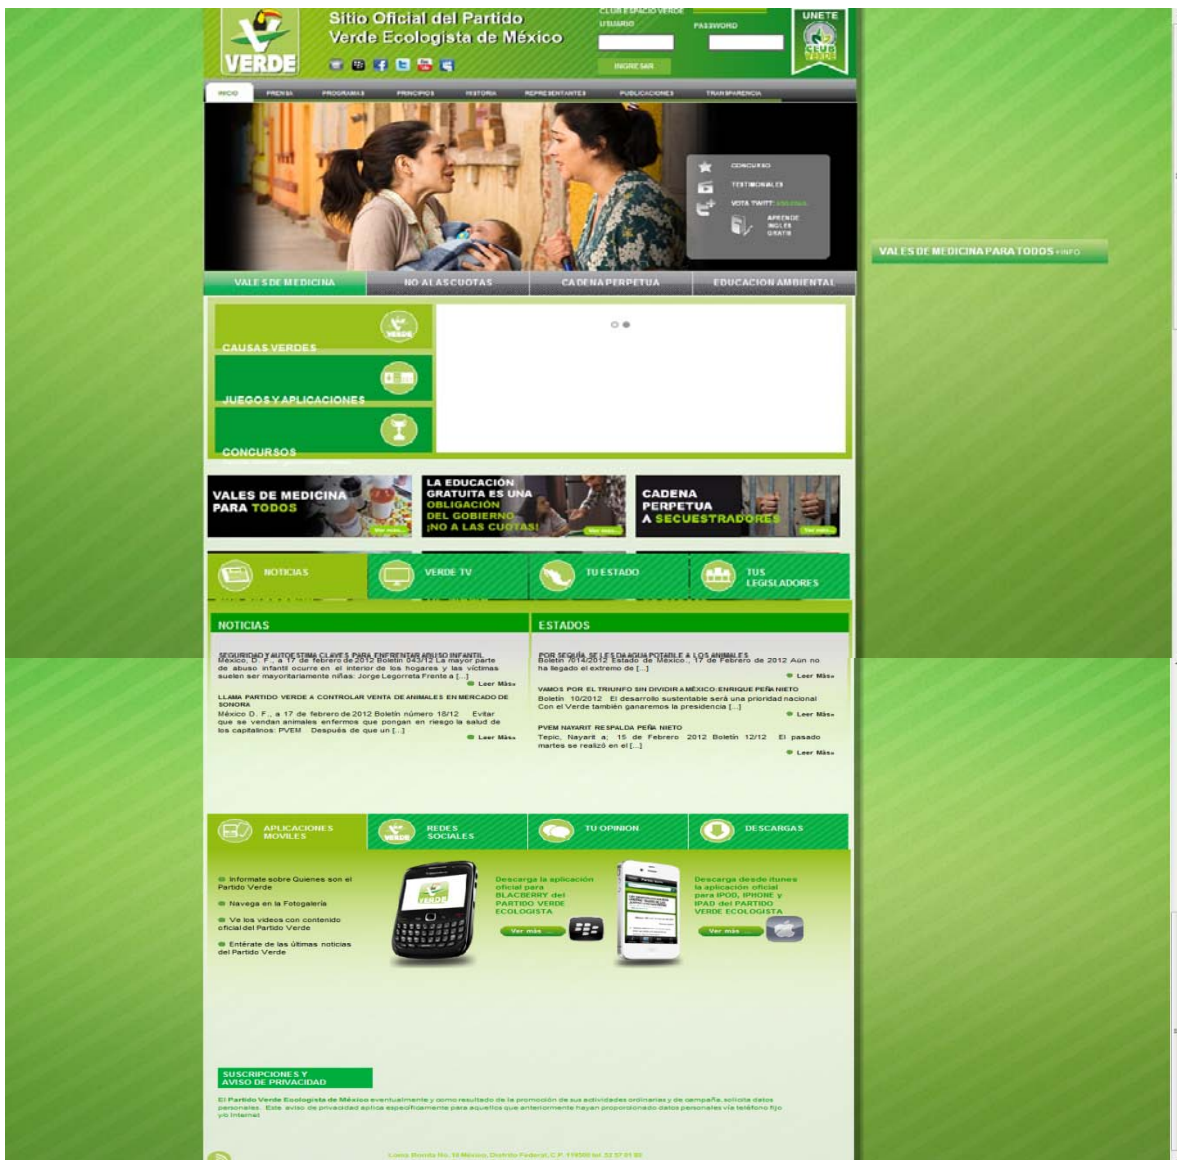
VERDE

Sitio Oficial del Partido Verde Ecologista de México

CLUB ESPACIO VERDE
USUARIO
PASSWORD
INGRESAR

UNETE
CLUB VERDE

INICIO PRENSA PROGRAMAS PRINCIPIOS HISTORIA REPRESENTANTES PUBLICACIONES TRANSPARENCIA

CONCURSO
TESTIMONIALES
VOTA TWITT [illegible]
APRENDE INGLES GRATIS

VALES DE MEDICINA | NO A LAS CUOTAS | CADENA PERPETUA | EDUCACION AMBIENTAL

VALES DE MEDICINA PARA TODOS +INFO

CAUSAS VERDES
JUEGOS Y APLICACIONES
CONCURSOS

VALES DE MEDICINA PARA TODOS
Ver más

LA EDUCACIÓN GRATUITA ES UNA OBLIGACIÓN DEL GOBIERNO ¡NO A LAS CUOTAS!
Ver más

CADENA PERPETUA A SECUESTRADORES
Ver más

NOTICIAS | VERDE TV | TU ESTADO | TUS LEGISLADORES

NOTICIAS

SEGURIDAD Y AUTOESTIMA CLAVES PARA ENFRENTAR ABUSO INFANTIL
México, D. F., a 17 de febrero de 2012 Boletín 043/12 La mayor parte de abuso infantil ocurre en el interior de los hogares y las víctimas suelen ser mayoritariamente niñas: Jorge Legorreta Frente a [...]
Leer Más»

LLAMA PARTIDO VERDE A CONTROLAR VENTA DE ANIMALES EN MERCADO DE SONORA
México D. F., a 17 de febrero de 2012 Boletín número 18/12 Evitar que se vendan animales enfermos que pongan en riesgo la salud de los capitalinos: PVEM Después de que un [...]
Leer Más»

ESTADOS

POR SEQUÍA SE LES DA AGUA POTABLE A LOS ANIMALES
Boletín 7014/2012 Estado de México , 17 de Febrero de 2012 Aún no ha llegado el extremo de [...]
Leer Más»

VAMOS POR EL TRIUNFO SIN DIVIDIR A MÉXICO:ENRIQUE PEÑA NIETO
Boletín 10/2012 El desarrollo sustentable será una prioridad nacional Con el Verde también ganaremos la presidencia [...]
Leer Más»

PVEM NAYARIT RESPALDA PEÑA NIETO
Tepic, Nayarit a; 15 de Febrero 2012 Boletín 12/12 El pasado martes se realizó en el [...]
Leer Más»

APLICACIONES MOVILES | REDES SOCIALES | TU OPINION | DESCARGAS

Infórmate sobre Quienes son el Partido Verde
Navega en la Fotogalería
Ve los videos con contenido oficial del Partido Verde
Entérate de las últimas noticias del Partido Verde

Descarga la aplicación oficial para BLACKBERRY del PARTIDO VERDE ECOLOGISTA
Ver más

Descarga desde itunes la aplicación oficial para IPOD, IPHONE y IPAD del PARTIDO VERDE ECOLOGISTA
Ver más

SUSCRIPCIONES Y AVISO DE PRIVACIDAD
El Partido Verde Ecologista de México eventualmente y como resultado de la promoción de sus actividades ordinarias y de campaña, solicita datos personales. Este aviso de privacidad aplica específicamente para aquellos que anteriormente hayan proporcionado datos personales vía teléfono fijo y/o Internet

Loma Bonita No. 18 México, Distrito Federal, C.P. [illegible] tel. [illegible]